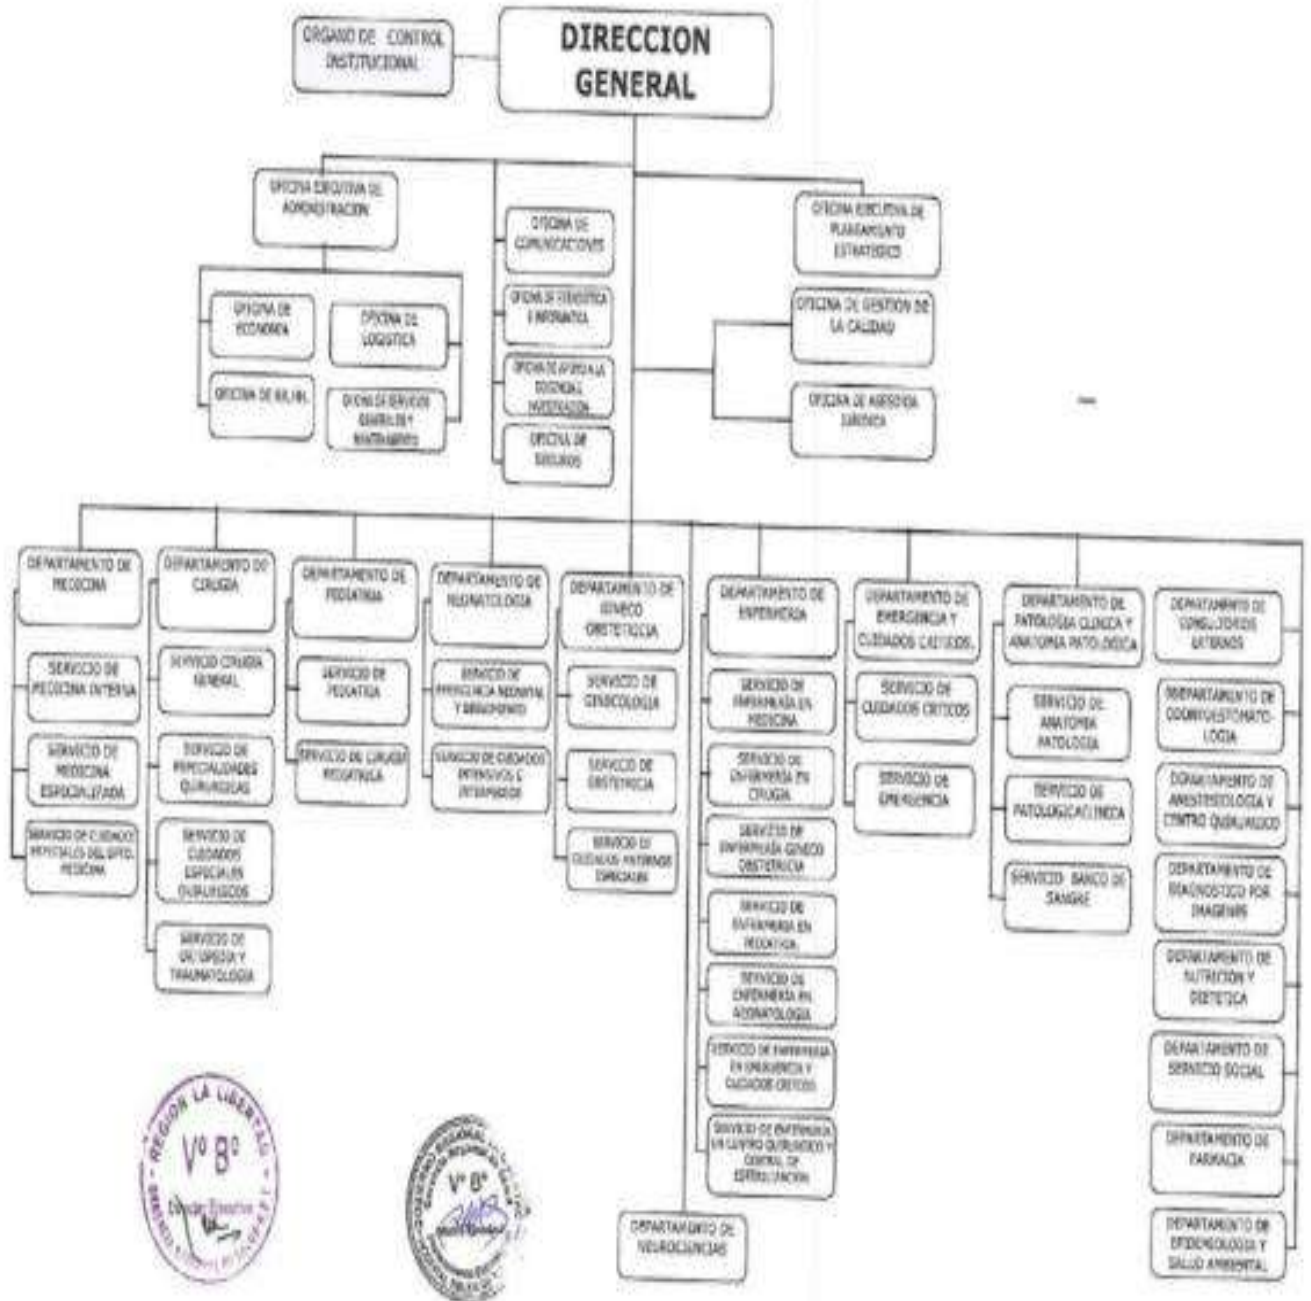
ORGANO DE CONTROL INSTITUCIONAL

DIRECCION GENERAL

OFICINA EJECUTIVA DE ADMINISTRACION

OFICINA DE ECONOMIA

OFICINA DE LOGISTICA

OFICINA DE RR.HH.

OFICINA DE SERVICIOS GENERALES Y MANTENIMIENTO

OFICINA DE COMUNICACIONES

OFICINA DE ESTADISTICA E INFORMATICA

OFICINA DE APOYO A LA DOCENCIA E INVESTIGACION

OFICINA DE SEGUROS

OFICINA EJECUTIVA DE PLANEAMIENTO ESTRATEGICO

OFICINA DE GESTION DE LA CALIDAD

OFICINA DE ASESORIA JURIDICA

DEPARTAMENTO DE MEDICINA

SERVICIO DE MEDICINA INTERNA

SERVICIO DE MEDICINA ESPECIALIZADA

SERVICIO DE CUIDADOS ESPECIALES DEL DPTO. MEDICINA

DEPARTAMENTO DE CIRUGIA

SERVICIO CIRUGIA GENERAL

SERVICIO DE ESPECIALIDADES QUIRURGICAS

SERVICIO DE CUIDADOS ESPECIALES QUIRURGICOS

SERVICIO DE ORTOPEDIA Y TRAUMATOLOGIA

DEPARTAMENTO DE PEDIATRIA

SERVICIO DE PEDIATRIA

SERVICIO DE CIRUGIA PEDIATRICA

DEPARTAMENTO DE NEONATOLOGIA

SERVICIO DE INMEDIATA NEONATAL Y ALOJAMIENTO

SERVICIO DE CUIDADOS INTENSIVOS E INTERMEDIOS

DEPARTAMENTO DE GINECO OBSTETRICIA

SERVICIO DE GINECOLOGIA

SERVICIO DE OBSTETRICIA

SERVICIO DE CUIDADOS MATERNOS ESPECIALES

DEPARTAMENTO DE ENFERMERIA

SERVICIO DE ENFERMERIA EN MEDICINA

SERVICIO DE ENFERMERIA EN CIRUGIA

SERVICIO DE ENFERMERIA GINECO OBSTETRICIA

SERVICIO DE ENFERMERIA EN PEDIATRIA

SERVICIO DE ENFERMERIA EN NEONATOLOGIA

SERVICIO DE ENFERMERIA EN EMERGENCIA Y CUIDADOS CRITICOS

SERVICIO DE ENFERMERIA EN CENTRO QUIRURGICO Y CENTRAL DE ESTERILIZACION

DEPARTAMENTO DE NEUROCIENCIAS

DEPARTAMENTO DE EMERGENCIA Y CUIDADOS CRITICOS

SERVICIO DE CUIDADOS CRITICOS

SERVICIO DE EMERGENCIA

DEPARTAMENTO DE PATOLOGIA CLINICA Y ANATOMIA PATOLOGICA

SERVICIO DE ANATOMIA PATOLOGIA

SERVICIO DE PATOLOGIA CLINICA

SERVICIO BANCO DE SANGRE

DEPARTAMENTO DE CONSULTORIOS EXTERNOS

DEPARTAMENTO DE ODONTOESTOMATOLOGIA

DEPARTAMENTO DE ANESTESIOLOGIA Y CENTRO QUIRURGICO

DEPARTAMENTO DE DIAGNOSTICO POR IMAGENES

DEPARTAMENTO DE NUTRICION Y DIETETICA

DEPARTAMENTO DE SERVICIO SOCIAL

DEPARTAMENTO DE FARMACIA

DEPARTAMENTO DE EPIDEMIOLOGIA Y SALUD AMBIENTAL

REGION LA LIBERTAD
Vº Bº
Director Ejecutivo

Vº Bº